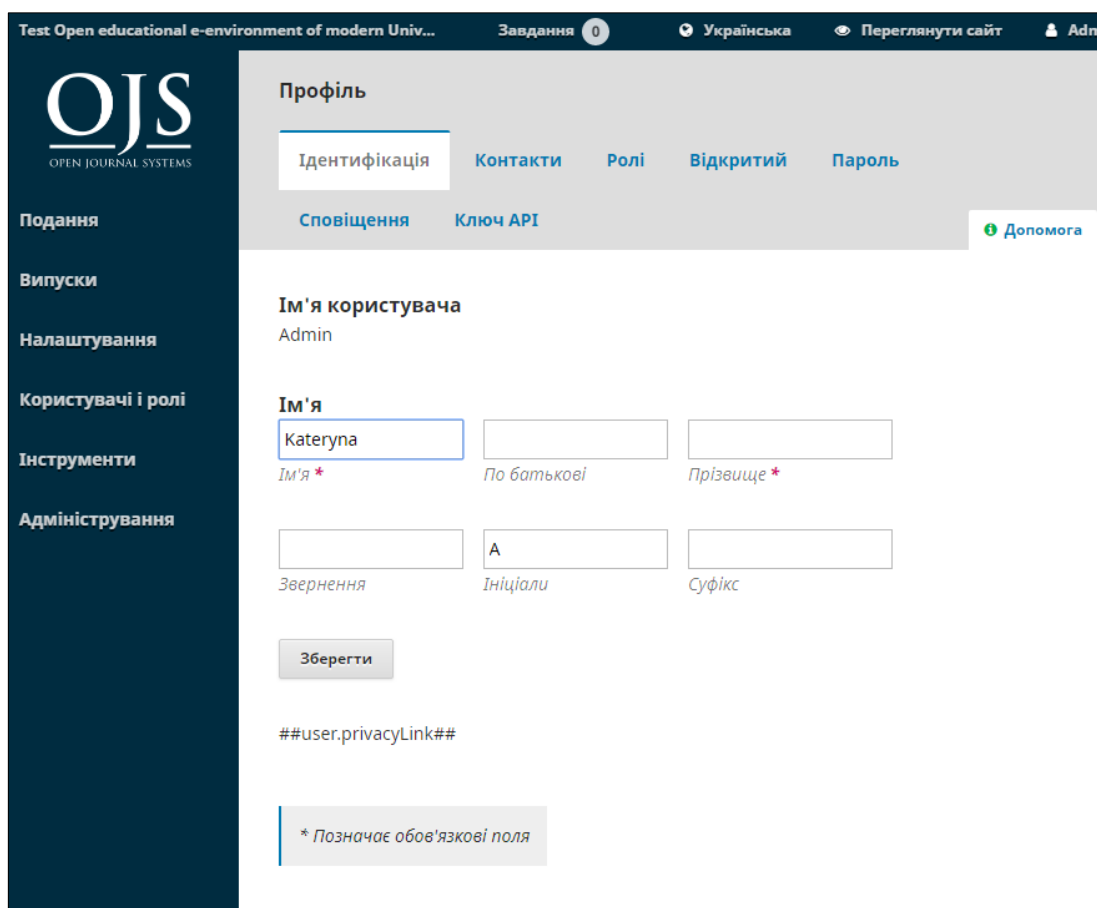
Test Open educational e-environment of modern Univ... Завдання 0 Українська Переглянути сайт Adm

OJS
OPEN JOURNAL SYSTEMS

Подання
Випуски
Налаштування
Користувачі і ролі
Інструменти
Адміністрування

Профіль

Ідентифікація Контакти Ролі Відкритий Пароль
Сповіщення Ключ API

Допомога

Ім'я користувача
Admin

Ім'я
Kateryna
Ім'я *
По батькові
Прізвище *

A
Звернення
Ініціали
Суфікс

Зберегти

##user.privacyLink##

* Позначає обов'язкові поля